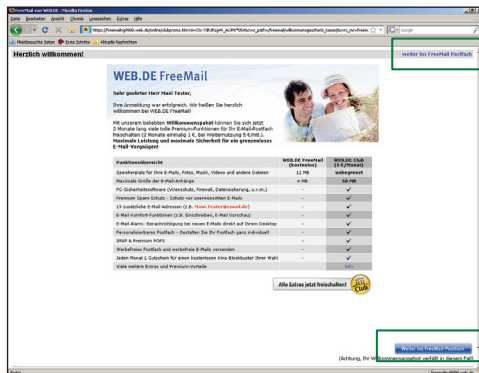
FreeMail von WEB.DE - Mozilla Firefox

Datei Bearbeiten Ansicht Chronik Lesezeichen Extras Hilfe

https://freemail@WEB.web.de/online/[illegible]

Google

Meistbesuchte Seiten Erste Schritte Aktuelle Nachrichten

Herzlich willkommen!

weiter ins FreeMail Postfach

WEB.DE FreeMail

Sehr geehrter Herr Maxi Tester,

Ihre Anmeldung war erfolgreich. Wir heißen Sie herzlich willkommen bei WEB.DE FreeMail!

Mit unserem beliebten Willkommenspaket können Sie sich jetzt 2 Monate lang viele tolle Premium-Funktionen für Ihr E-Mail-Postfach freischalten (2 Monate einmalig 1 €, bei Weiternutzung 5 €/Mt.). Maximale Leistung und maximale Sicherheit für ein grenzenloses E-Mail-Vergnügen!

| Funktionsübersicht | WEB.DE FreeMail (kostenlos) | WEB.DE Club (5 €/Monat) |
|---|---|---|
| Speicherplatz für Ihre E-Mails, Fotos, Musik, Videos und andere Dateien | 12 MB | unbegrenzt |
| Maximale Größe der E-Mail-Anhänge | 4 MB | 50 MB |
| PC-Sicherheitssoftware (Virenschutz, Firewall, Dateisicherung, u.v.m.) | - | ✓ |
| Premium Spam-Schutz - Schutz vor unerwünschten E-Mails | - | ✓ |
| 19 zusätzliche E-Mail-Adressen (z.B. Maxi.Tester@email.de) | - | ✓ |
| E-Mail Komfort-Funktionen (z.B. Einschreiben, E-Mail Vorschau) | - | ✓ |
| E-Mail Alarm: Benachrichtigung bei neuen E-Mails direkt auf Ihrem Desktop | - | ✓ |
| Personalisierbares Postfach - Gestalten Sie Ihr Postfach ganz individuell | - | ✓ |
| IMAP & Premium POP3 | - | ✓ |
| Werbefreies Postfach und werbefreie E-Mails versenden | - | ✓ |
| Jeden Monat 1 Gutschein für einen kostenlosen Kino-Blockbuster Ihrer Wahl | - | ✓ |
| Viele weitere Extras und Premium-Vorteile | | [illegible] |

Alle Extras jetzt freischalten!

1 € Club

Weiter ins FreeMail Postfach

(Achtung, Ihr Willkommensangebot verfällt in diesem Fall)

Fertig